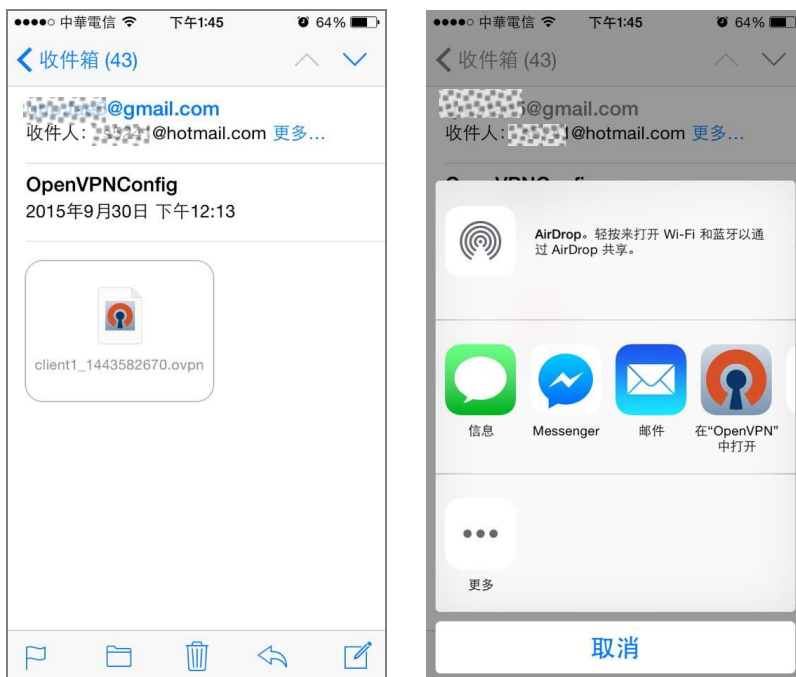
●●●●○ 中華電信 下午1:45 64%

收件箱 (43)

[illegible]@gmail.com
收件人: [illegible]@hotmail.com 更多...

OpenVPNConfig
2015年9月30日 下午12:13

client1_1443582670.ovpn

●●●●○ 中華電信 下午1:45 64%

收件箱 (43)

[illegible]5@gmail.com
收件人: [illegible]l@hotmail.com 更多...

AirDrop。轻按来打开 Wi-Fi 和蓝牙以通过 AirDrop 共享。

信息

Messenger

邮件

在"OpenVPN"中打开

更多

取消